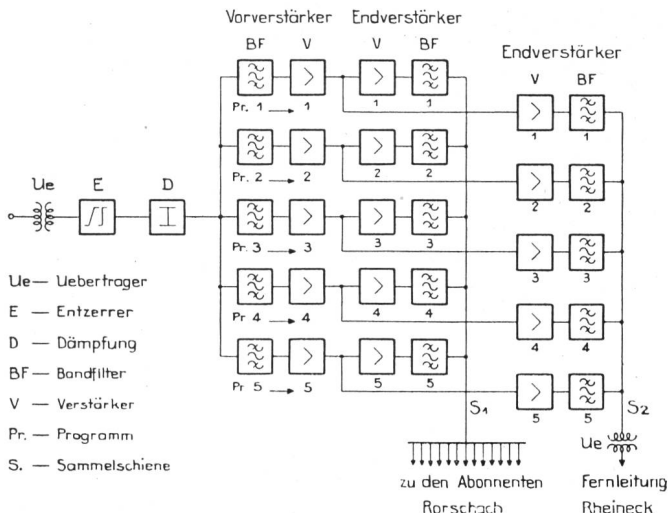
Vorverstärker Endverstärker

BF V V BF

Endverstärker

V BF

Pr. 1 → 1

1 1

1 1

Pr. 2 → 2

2 2

2 2

Ue E D

Pr. 3 → 3

3 3

3 3

Ue — Uebertrager

E — Entzerrer

Pr 4 → 4

4 4

4 4

D — Dämpfung

BF — Bandfilter

Pr 5 → 5

5 5

5 5

V — Verstärker

Pr. — Programm

S. — Sammelschiene

$S_1$

$S_2$

Ue

zu den Abonnenten Rorschach

Fernleitung Rheineck